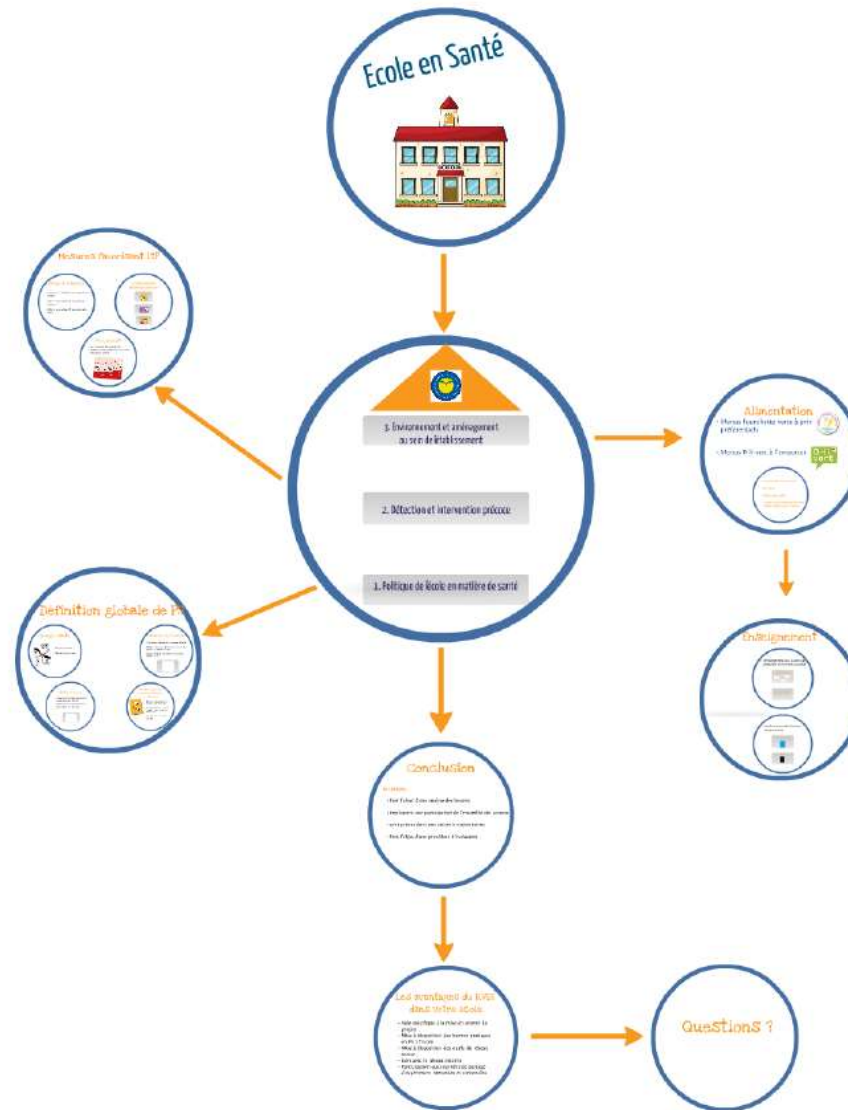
Ecole en Santé

3. Environnement et aménagement au sein de l'établissement

2. Détection et intervention précoce

1. Politique de l'école en matière de santé

Mesures favorisant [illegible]

Alimentation

- Menus fourchette verte à prix préférentiels

- Menus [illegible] à l'emporter

Enseignement

Définition globale de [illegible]

Conclusion

Questions ?